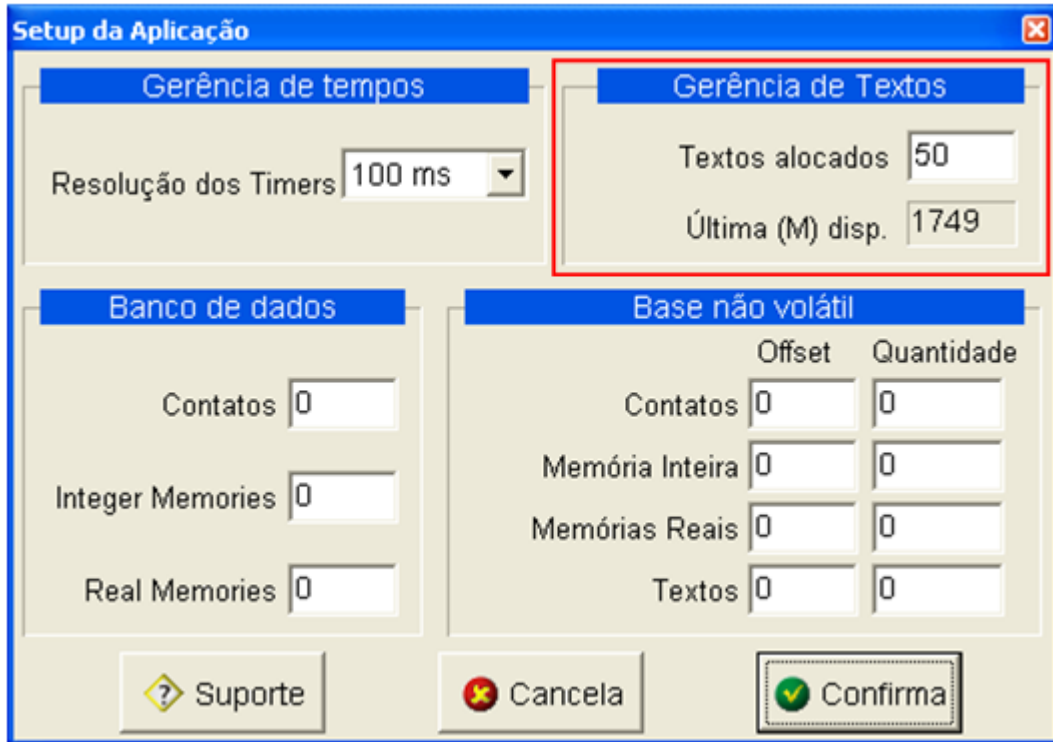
Setup da Aplicação

Gerência de tempos

Resolução dos Timers 100 ms

Gerência de Textos

Textos alocados 50

Última (M) disp. 1749

Banco de dados

Contatos 0

Integer Memories 0

Real Memories 0

Base não volátil

| | Offset | Quantidade |
|---|---|---|
| Contatos | 0 | 0 |
| Memória Inteira | 0 | 0 |
| Memórias Reais | 0 | 0 |
| Textos | 0 | 0 |

Suporte Cancela Confirma